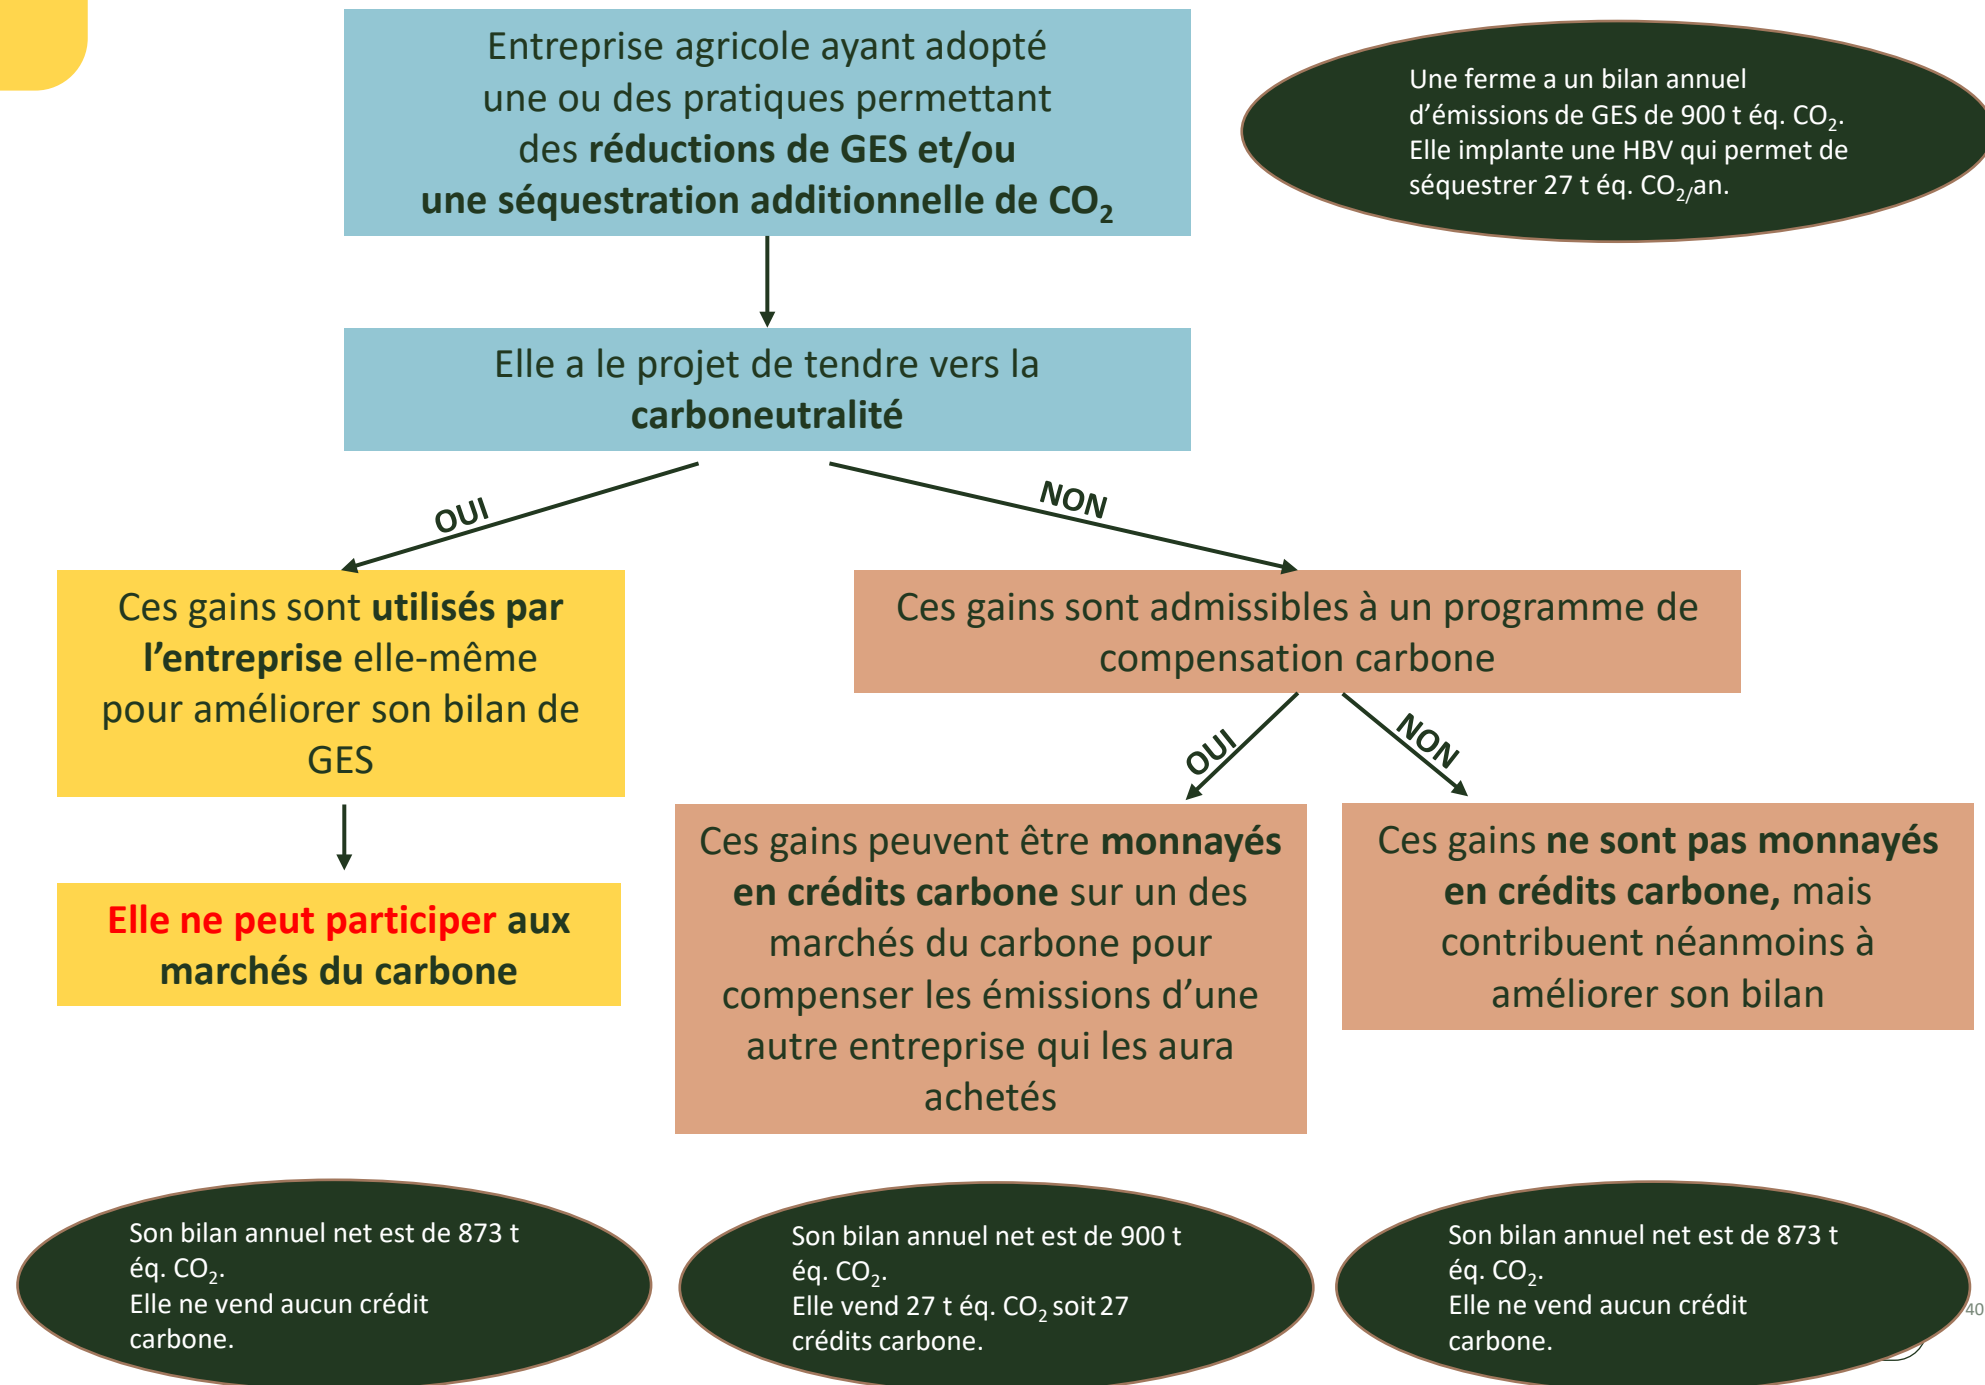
Entreprise agricole ayant adopté une ou des pratiques permettant des **réductions de GES et/ou une séquestration additionnelle de $CO_2$**

Une ferme a un bilan annuel d'émissions de GES de 900 t éq. $CO_2$. Elle implante une HBV qui permet de séquestrer 27 t éq. $CO_2$/an.

Elle a le projet de tendre vers la **carboneutralité**

OUI

NON

Ces gains sont **utilisés par l'entreprise** elle-même pour améliorer son bilan de GES

Elle ne peut participer aux marchés du carbone

Ces gains sont admissibles à un programme de compensation carbone

OUI

NON

Ces gains peuvent être **monnayés en crédits carbone** sur un des marchés du carbone pour compenser les émissions d'une autre entreprise qui les aura achetés

Ces gains **ne sont pas monnayés en crédits carbone,** mais contribuent néanmoins à améliorer son bilan

Son bilan annuel net est de 873 t éq. $CO_2$. Elle ne vend aucun crédit carbone.

Son bilan annuel net est de 900 t éq. $CO_2$. Elle vend 27 t éq. $CO_2$ soit 27 crédits carbone.

Son bilan annuel net est de 873 t éq. $CO_2$. Elle ne vend aucun crédit carbone.

40